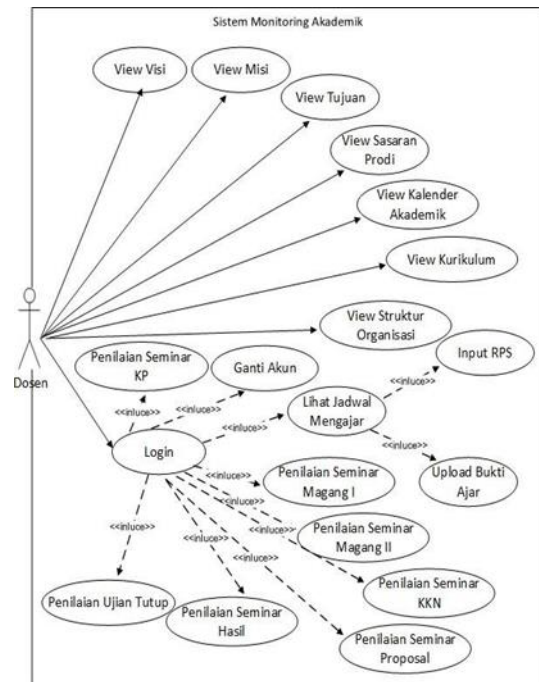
Sistem Monitoring Akademik

View Visi

View Misi

View Tujuan

View Sasaran Prodi

View Kalender Akademik

View Kurikulum

View Struktur Organisasi

Dosen

Penilaian Seminar KP

Ganti Akun

Input RPS

<<inluce>>

<<inluce>>

Lihat Jadwal Mengajar

<<inluce>>

<<inluce>>

<<inluce>>

Login

Upload Bukti Ajar

<<inluce>>

Penilaian Seminar Magang I

<<inluce>>

<<inluce>>

Penilaian Seminar Magang II

<<inluce>>

<<inluce>>

<<inluce>>

Penilaian Seminar KKN

Penilaian Ujian Tutup

Penilaian Seminar Hasil

Penilaian Seminar Proposal